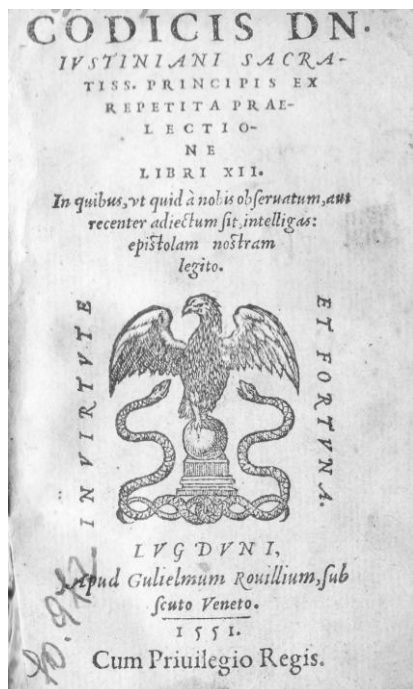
CODICIS DN.
IVSTINIANI SACRATISS. PRINCIPIS EX REPETITA PRAELECTIONE
LIBRI XII.
In quibus, vt quid à nobis obseruatum, aut recenter adiectum sit, intelligas: epistolam nostram legito.

IN VIRTVTE

ET FORTVNA.

LVGDVNI,
Apud Gulielmum Rouillium, sub scuto Veneto.
1551.
Cum Priuilegio Regis.

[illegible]